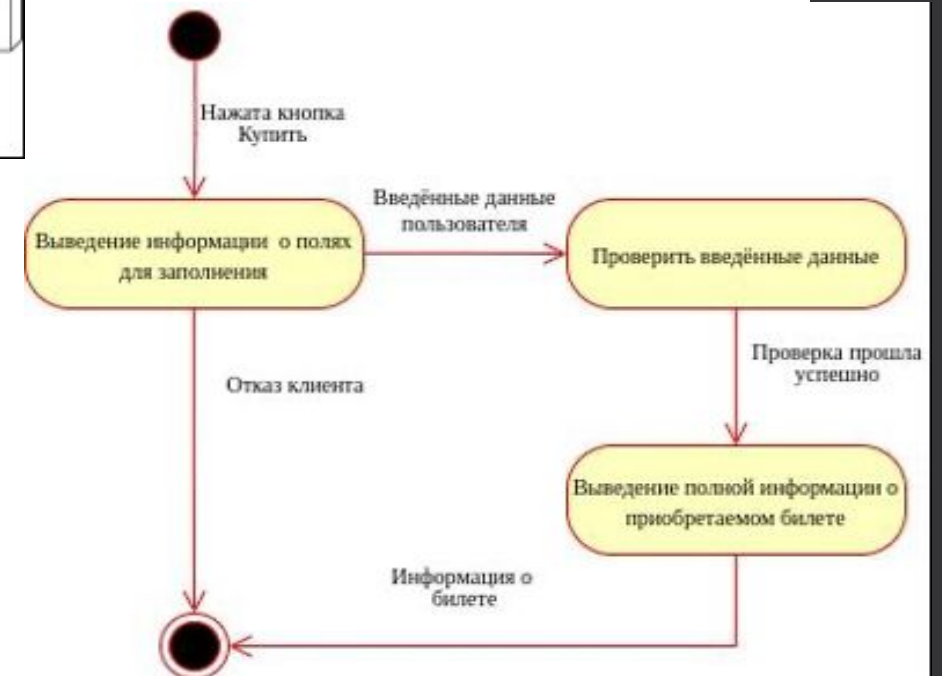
Нажата кнопка Купить

Выведение информации о полях для заполнения

Введённые данные пользователя

Проверить введённые данные

Проверка прошла успешно

Отказ клиента

Выведение полной информации о приобретаемом билете

Информация о билете